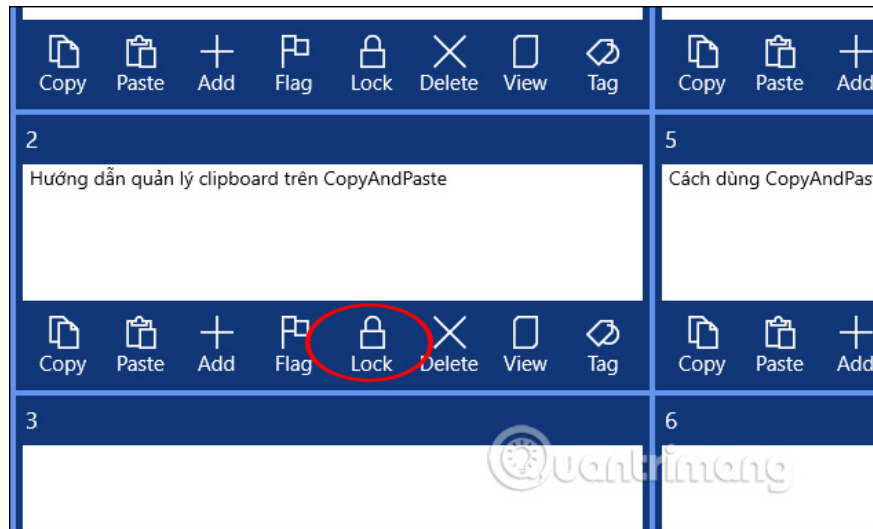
Copy Paste Add Flag Lock Delete View Tag

2

Hướng dẫn quản lý clipboard trên CopyAndPaste

Copy Paste Add Flag Lock Delete View Tag

3

Copy Paste Add

5

Cách dùng CopyAndPas

Copy Paste Add

6

Quantrimang